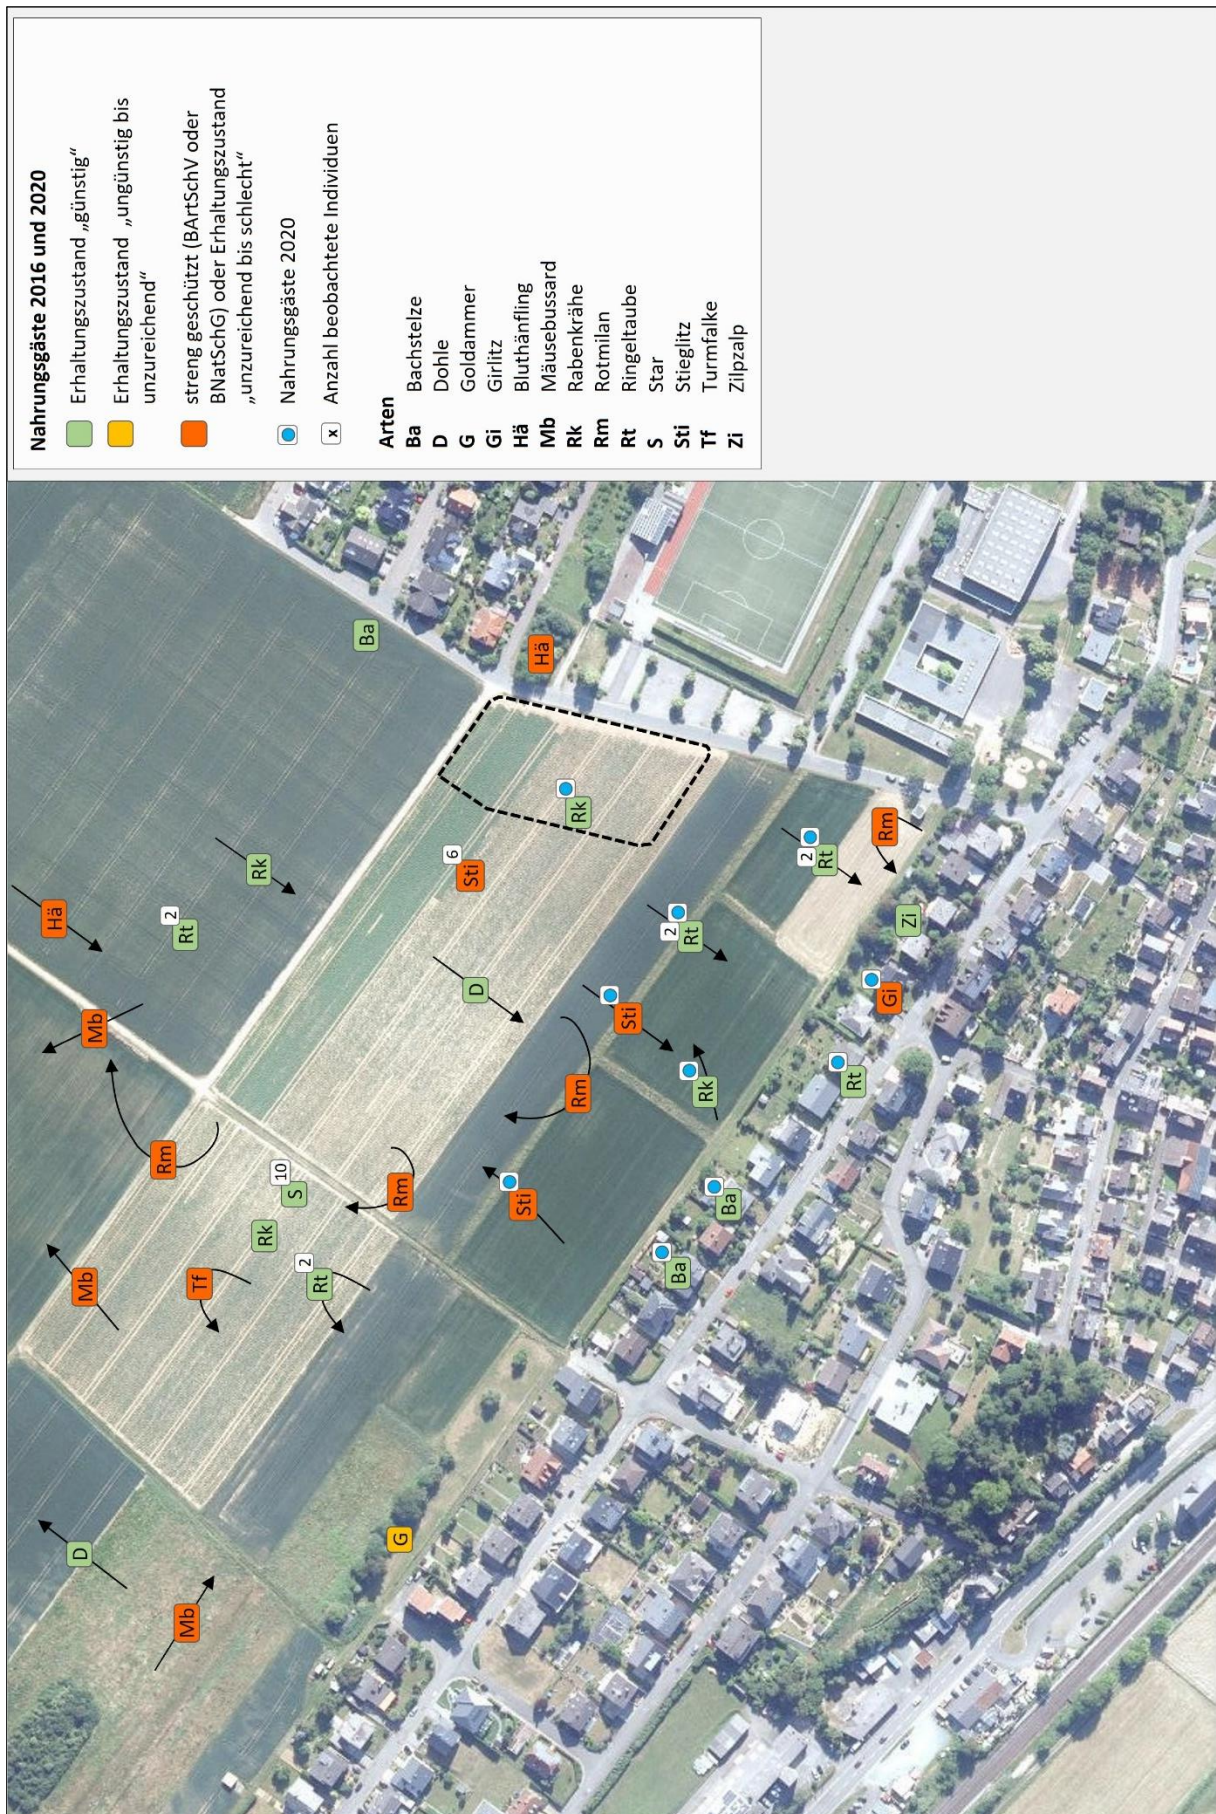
Nahrungsgäste 2016 und 2020

Erhaltungszustand „günstig“

Erhaltungszustand „ungünstig bis unzureichend“

streng geschützt (BArtSchV oder BNatSchG) oder Erhaltungszustand „unzureichend bis schlecht“

Nahrungsgäste 2020

x Anzahl beobachtete Individuen

Arten
Ba Bachstelze
D Dohle
G Goldammer
Gi Girlitz
Hä Bluthänfling
Mb Mäusebussard
Rk Rabenkrähe
Rm Rotmilan
Rt Ringeltaube
S Star
Sti Stieglitz
Tf Turmfalke
Zi Zilpzalp

Ba
Hä
Rk
Hä
2 Rt
Rk
6 Sti
Rm
2 Rt
Zi
2 Rt
D
Gi
Mb
Sti
Rm
Rk
Rt
Rm
10 S
Rm
Sti
Ba
Rk
Ba
Mb
Tf
2 Rt
G
D
Mb